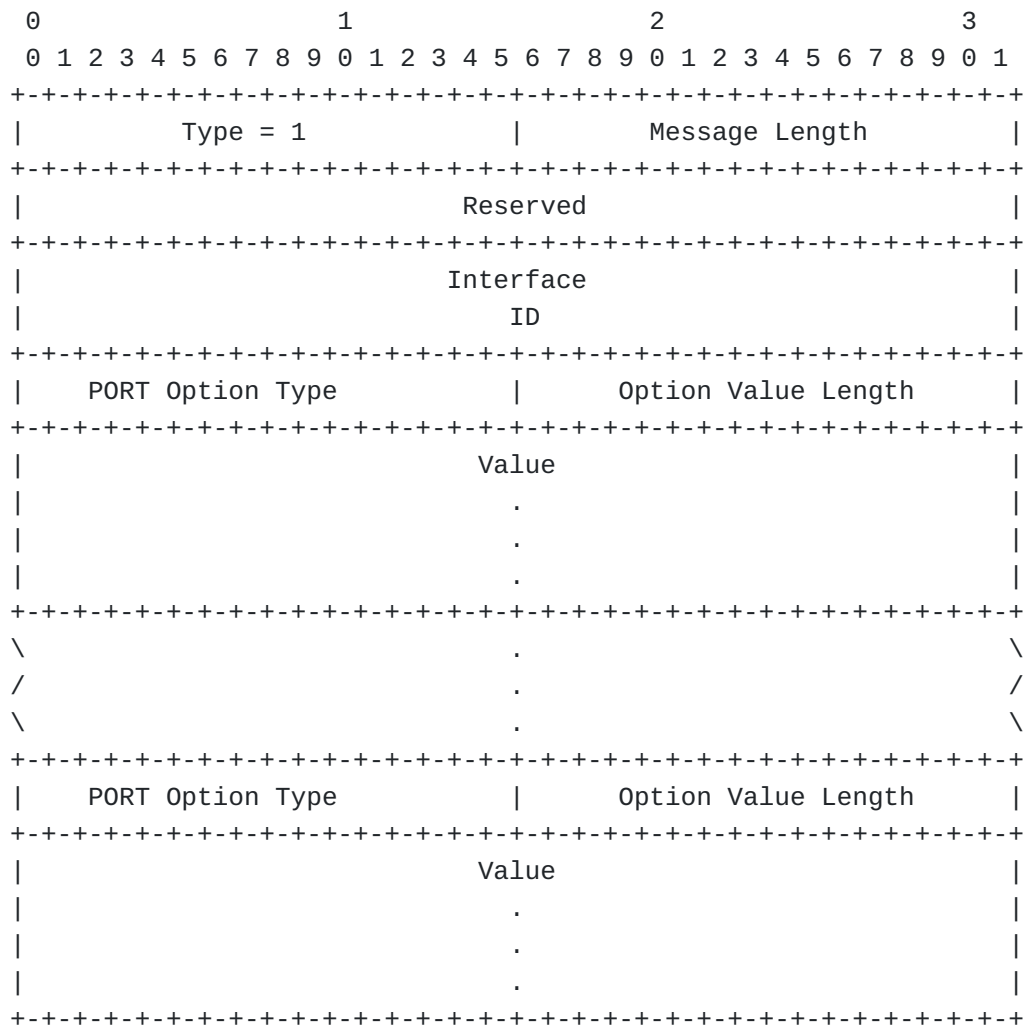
```
 0                   1                   2                   3
 0 1 2 3 4 5 6 7 8 9 0 1 2 3 4 5 6 7 8 9 0 1 2 3 4 5 6 7 8 9 0 1
+-+-+-+-+-+-+-+-+-+-+-+-+-+-+-+-+-+-+-+-+-+-+-+-+-+-+-+-+-+-+-+-+
|          Type = 1             |        Message Length         |
+-+-+-+-+-+-+-+-+-+-+-+-+-+-+-+-+-+-+-+-+-+-+-+-+-+-+-+-+-+-+-+-+
|                            Reserved                           |
+-+-+-+-+-+-+-+-+-+-+-+-+-+-+-+-+-+-+-+-+-+-+-+-+-+-+-+-+-+-+-+-+
|                           Interface                           |
|                               ID                              |
+-+-+-+-+-+-+-+-+-+-+-+-+-+-+-+-+-+-+-+-+-+-+-+-+-+-+-+-+-+-+-+-+
|    PORT Option Type           |      Option Value Length      |
+-+-+-+-+-+-+-+-+-+-+-+-+-+-+-+-+-+-+-+-+-+-+-+-+-+-+-+-+-+-+-+-+
|                             Value                             |
|                               .                               |
|                               .                               |
|                               .                               |
+-+-+-+-+-+-+-+-+-+-+-+-+-+-+-+-+-+-+-+-+-+-+-+-+-+-+-+-+-+-+-+-+
\                               .                               \
/                               .                               /
\                               .                               \
+-+-+-+-+-+-+-+-+-+-+-+-+-+-+-+-+-+-+-+-+-+-+-+-+-+-+-+-+-+-+-+-+
|    PORT Option Type           |      Option Value Length      |
+-+-+-+-+-+-+-+-+-+-+-+-+-+-+-+-+-+-+-+-+-+-+-+-+-+-+-+-+-+-+-+-+
|                             Value                             |
|                               .                               |
|                               .                               |
|                               .                               |
+-+-+-+-+-+-+-+-+-+-+-+-+-+-+-+-+-+-+-+-+-+-+-+-+-+-+-+-+-+-+-+-+
```